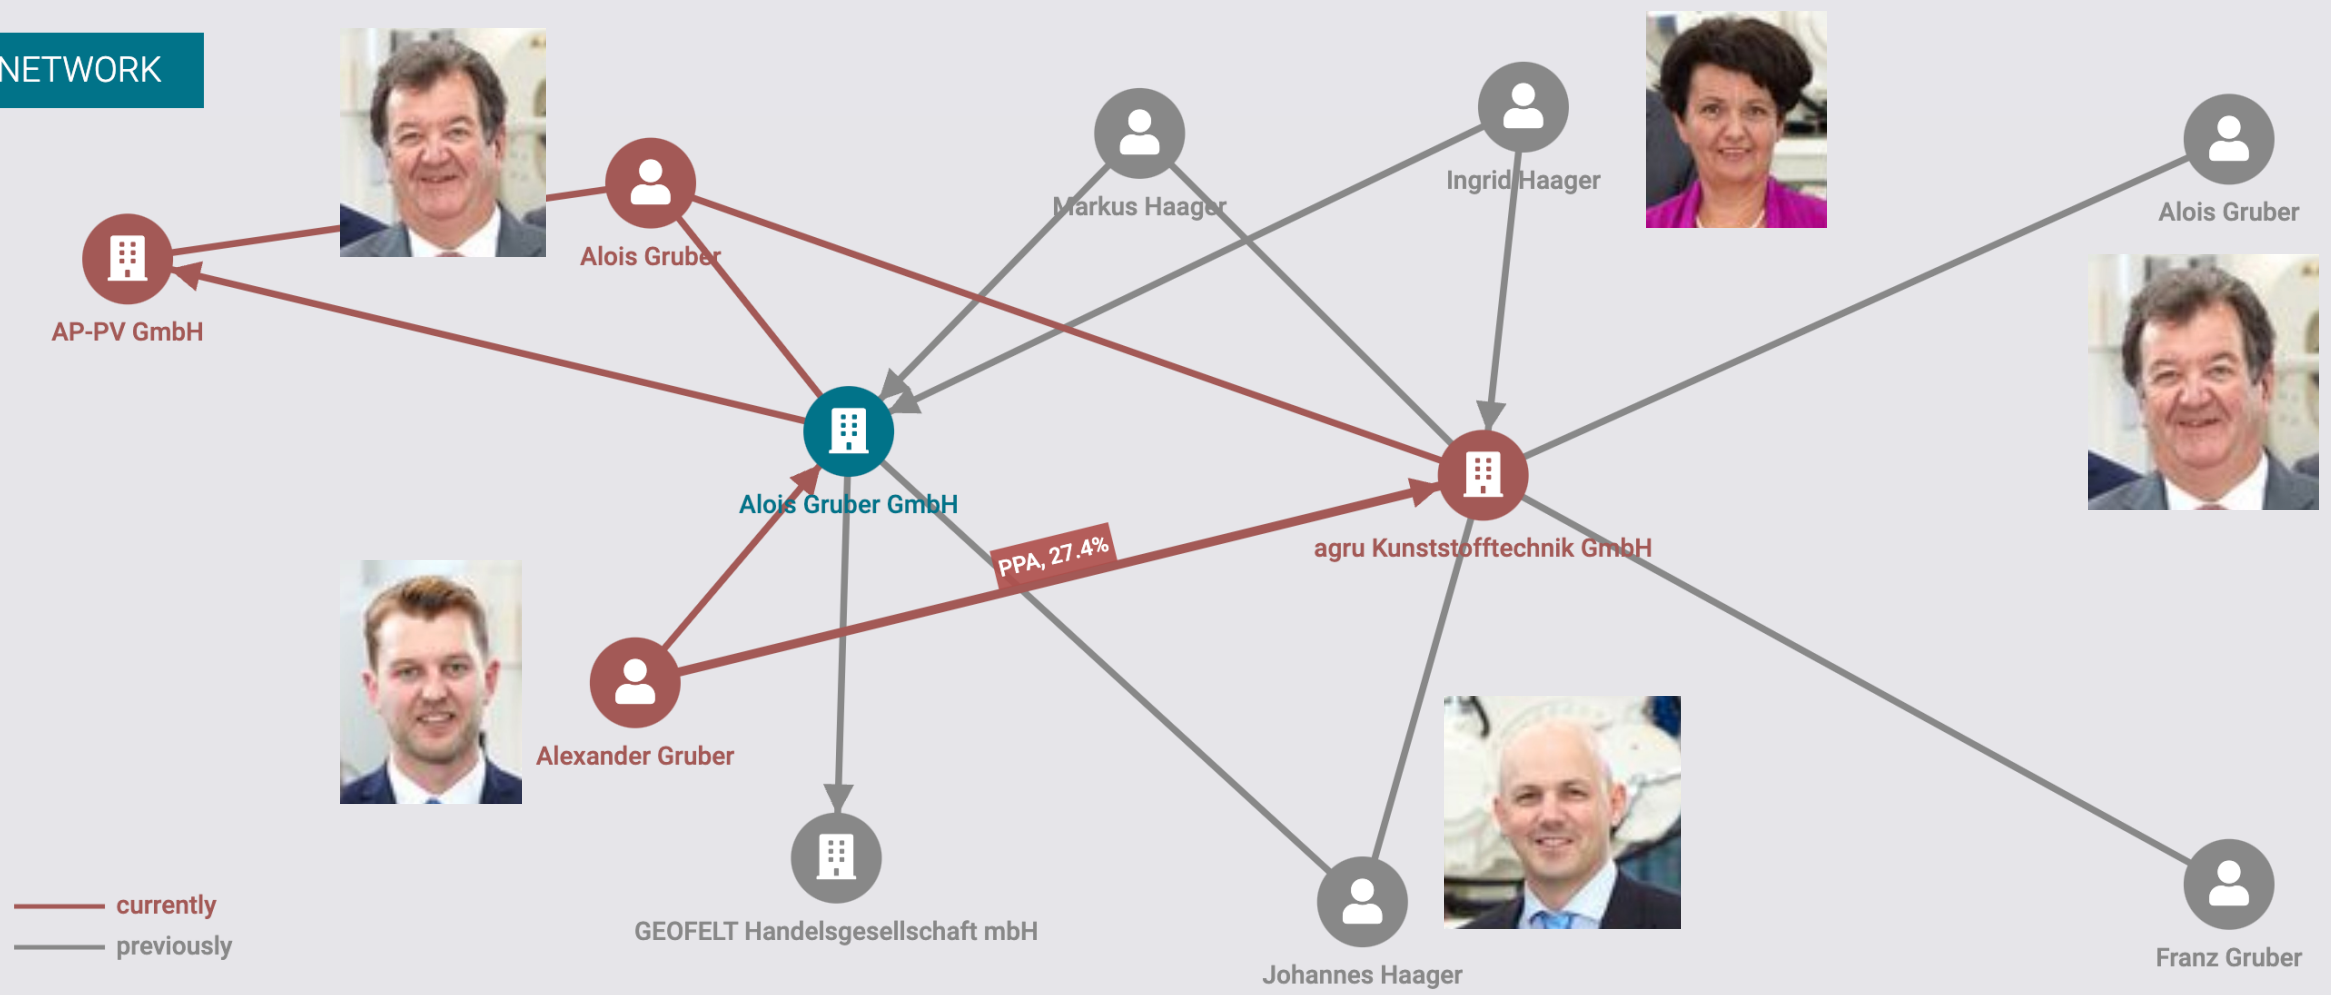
NETWORK

Alois Gruber

AP-PV GmbH

Markus Haager

Ingrid Haager

Alois Gruber

Alois Gruber GmbH

PPA, 27.4%

agru Kunststofftechnik GmbH

Alexander Gruber

GEOFELT Handelsgesellschaft mbH

Johannes Haager

Franz Gruber

currently

previously